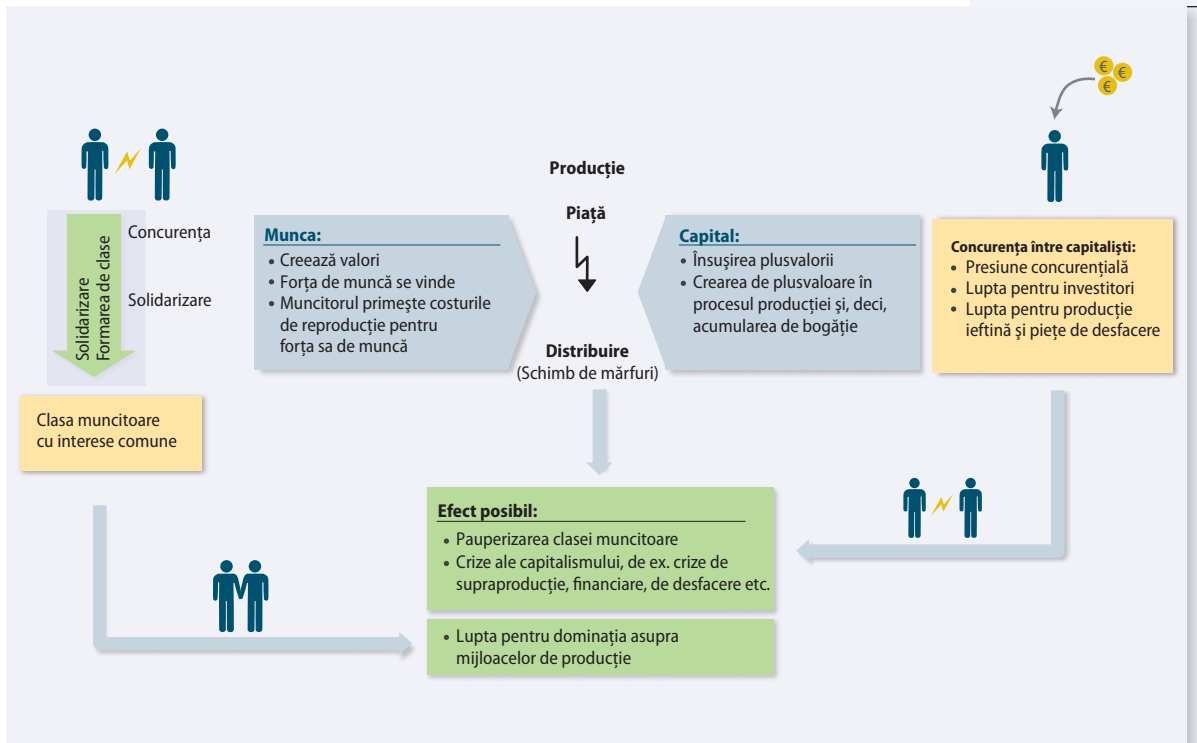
Producție

Piață

Distribuire
(Schimb de mărfuri)

Concurența

Solidarizare

Solidarizare
Formarea de clase

Clasa muncitoare cu interese comune

Munca:
• Creează valori
• Forța de muncă se vinde
• Muncitorul primește costurile de reproducție pentru forța sa de muncă

Capital:
• Însușirea plusvalorii
• Crearea de plusvaloare în procesul producției și, deci, acumularea de bogăție

Concurența între capitaliști:
• Presiune concurențială
• Lupta pentru investitori
• Lupta pentru producție ieftină și piețe de desfacere

Efect posibil:
• Pauperizarea clasei muncitoare
• Crize ale capitalismului, de ex. crize de supraproducție, financiare, de desfacere etc.

• Lupta pentru dominația asupra mijloacelor de producție